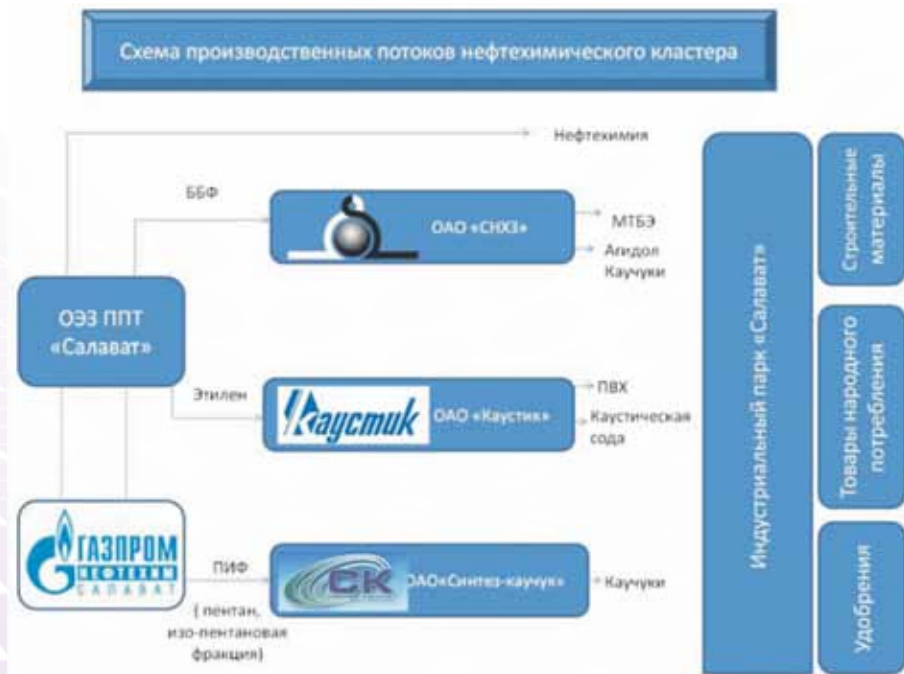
Схема производственных потоков нефтехимического кластера

Нефтехимия

ББФ

ОАО «СНХЗ»

МТБЭ

Агидол

Каучуки

ОЭЗ ППТ «Салават»

Этилен

Каустик

ОАО «Каустик»

ПВХ

Каустическая сода

ГАЗПРОМ НЕФТЕХИМ САЛАВАТ

ПИФ

(пентан, изо-пентановая фракция)

СК

ОАО«Синтез-каучук»

Каучуки

Индустриальный парк «Салават»

Строительные материалы

Товары народного потребления

Удобрения